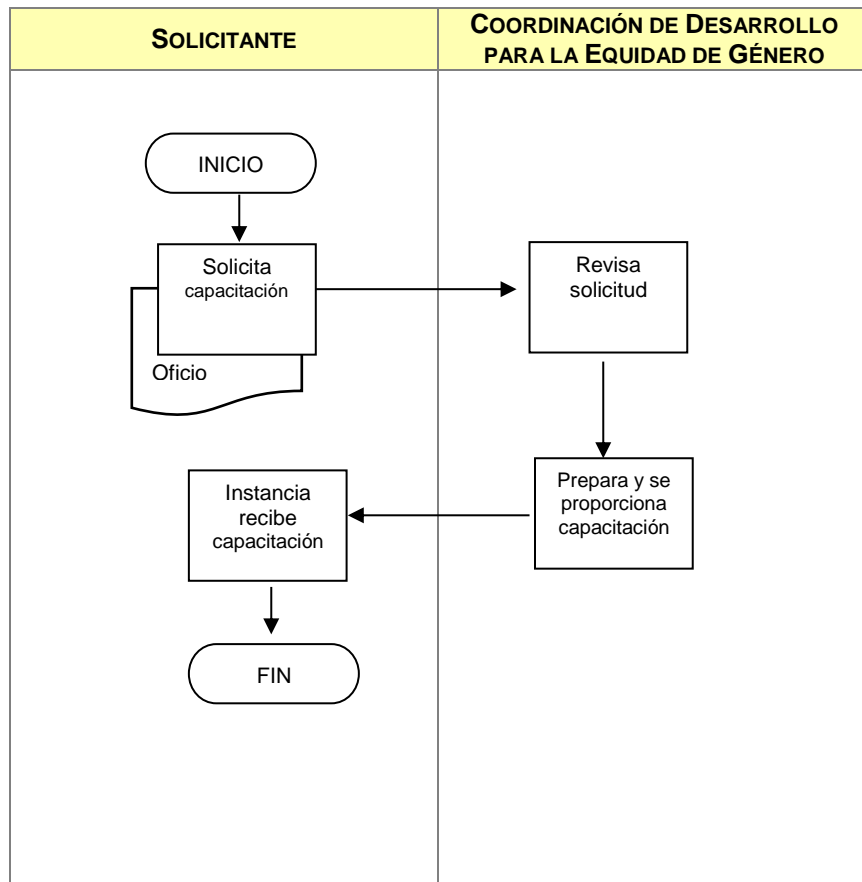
| SOLICITANTE | COORDINACIÓN DE DESARROLLO PARA LA EQUIDAD DE GÉNERO |
|---|---|

INICIO

Solicita capacitación

Oficio

Revisa solicitud

Prepara y se proporciona capacitación

Instancia recibe capacitación

FIN